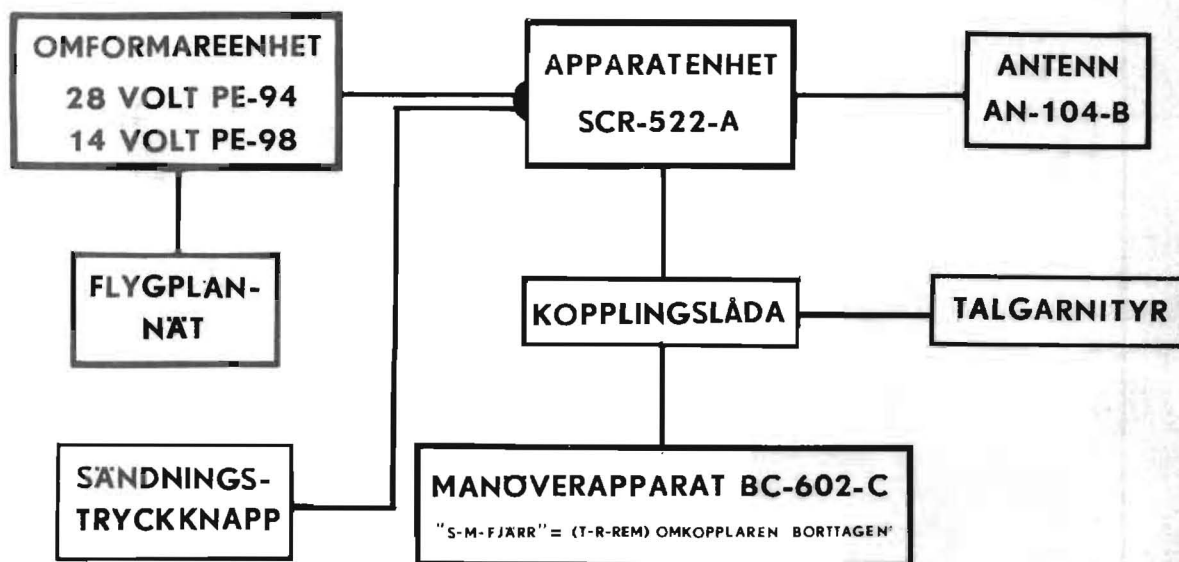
OMFORMAREENHET
28 VOLT PE-94
14 VOLT PE-98

APPARATENHET
SCR-522-A

ANTENN
AN-104-B

FLYGPLAN-
NÄT

KOPPLINGSLÅDA

TALGARNITYR

SÄNDNINGS-
TRYCKKNAPP

MANÖVERAPPARAT BC-602-C
"S-M-FJÄRR"= (T-R-REM) OMKOPPLAREN BORTTAGEN'